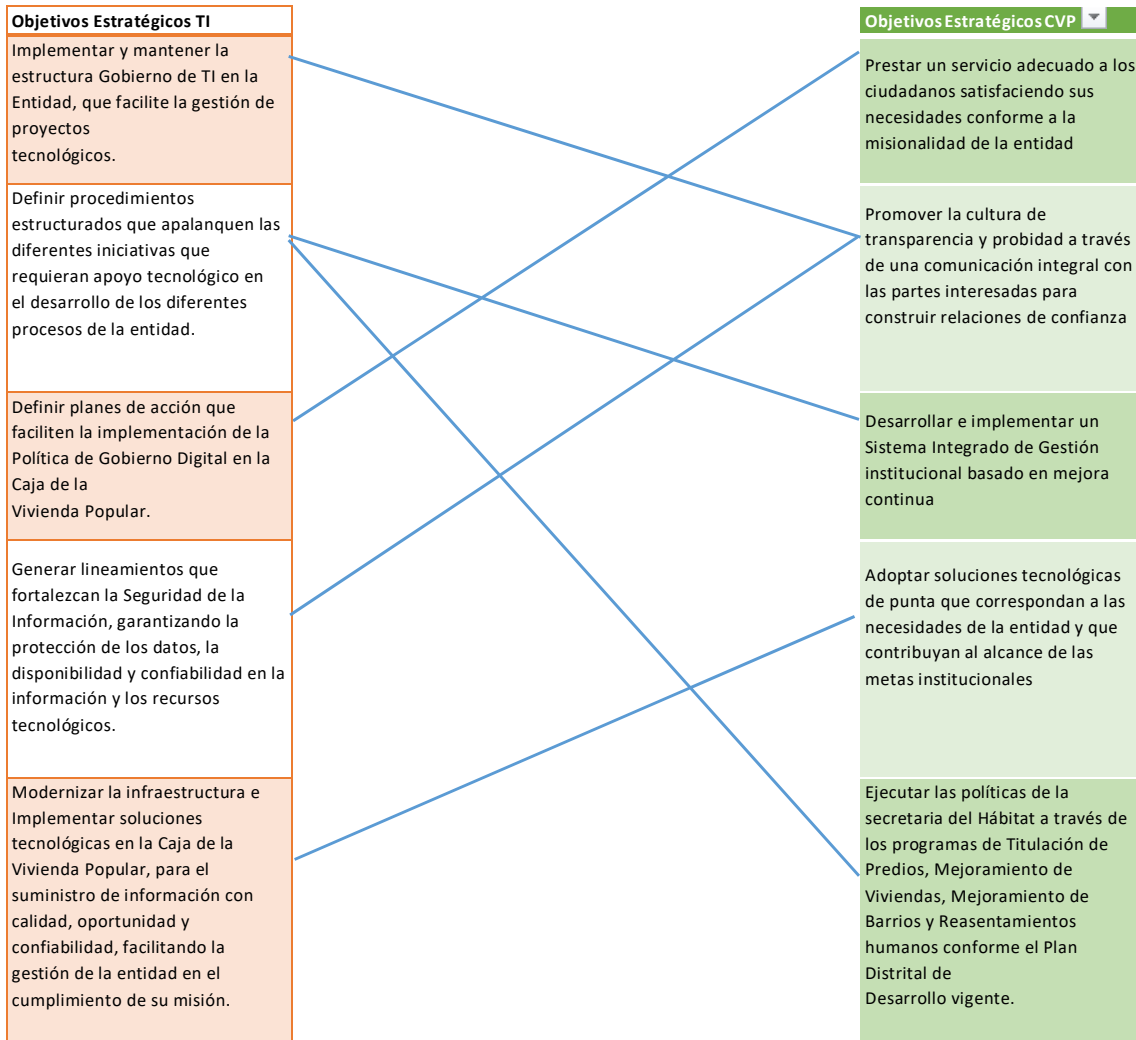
Objetivos Estratégicos TI

Implementar y mantener la estructura Gobierno de TI en la Entidad, que facilite la gestión de proyectos
tecnológicos.

Definir procedimientos estructurados que apalanquen las diferentes iniciativas que requieran apoyo tecnológico en el desarrollo de los diferentes procesos de la entidad.

Definir planes de acción que faciliten la implementación de la Política de Gobierno Digital en la Caja de la
Vivienda Popular.

Generar lineamientos que fortalezcan la Seguridad de la Información, garantizando la protección de los datos, la disponibilidad y confiabilidad en la información y los recursos tecnológicos.

Modernizar la infraestructura e Implementar soluciones tecnológicas en la Caja de la Vivienda Popular, para el suministro de información con calidad, oportunidad y confiabilidad, facilitando la gestión de la entidad en el cumplimiento de su misión.

Objetivos Estratégicos CVP

Prestar un servicio adecuado a los ciudadanos satisfaciendo sus necesidades conforme a la misionalidad de la entidad

Promover la cultura de transparencia y probidad a través de una comunicación integral con las partes interesadas para construir relaciones de confianza

Desarrollar e implementar un Sistema Integrado de Gestión institucional basado en mejora continua

Adoptar soluciones tecnológicas de punta que correspondan a las necesidades de la entidad y que contribuyan al alcance de las metas institucionales

Ejecutar las políticas de la secretaria del Hábitat a través de los programas de Titulación de Predios, Mejoramiento de Viviendas, Mejoramiento de Barrios y Reasentamientos humanos conforme el Plan Distrital de
Desarrollo vigente.